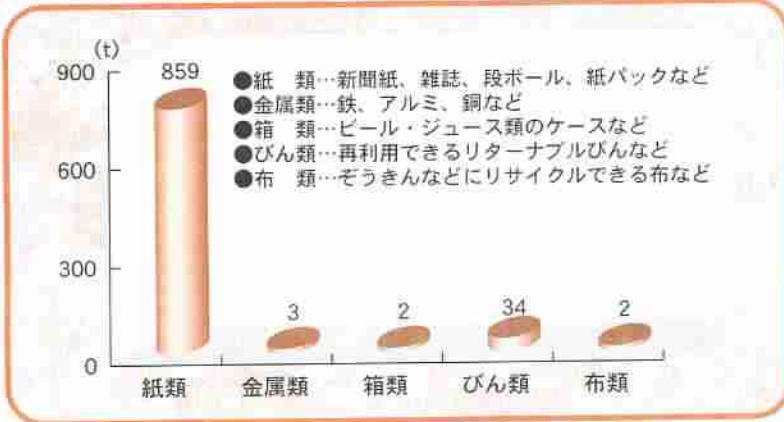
(t)
900
600
300
0

859
3
2
34
2

●紙　類…新聞紙、雑誌、段ボール、紙パックなど
●金属類…鉄、アルミ、銅など
●箱　類…ビール・ジュース類のケースなど
●びん類…再利用できるリターナブルびんなど
●布　類…ぞうきんなどにリサイクルできる布など

紙類　金属類　箱類　びん類　布類